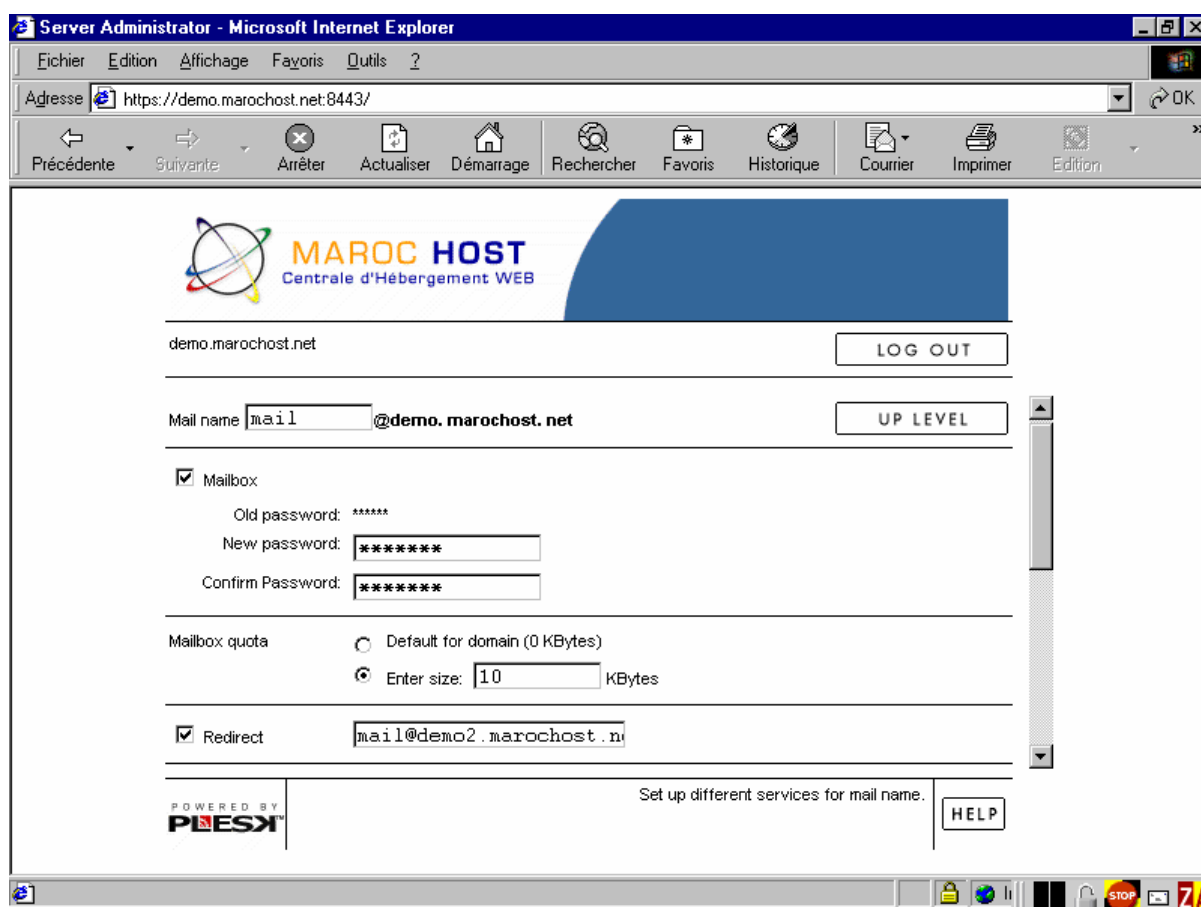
Server Administrator - Microsoft Internet Explorer

Fichier Edition Affichage Favoris Outils ?

Adresse https://demo.marochost.net:8443/

OK

Précédente Suivante Arrêter Actualiser Démarrage Rechercher Favoris Historique Courrier Imprimer Edition

MAROC HOST
Centrale d'Hébergement WEB

demo.marochost.net

LOG OUT

Mail name mail @demo. marochost. net

UP LEVEL

Mailbox

Old password: ******
New password: *******
Confirm Password: *******

Mailbox quota
Default for domain (0 KBytes)
Enter size: 10 KBytes

Redirect mail@demo2.marochost.n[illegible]

POWERED BY
PLESK

Set up different services for mail name.

HELP

STOP